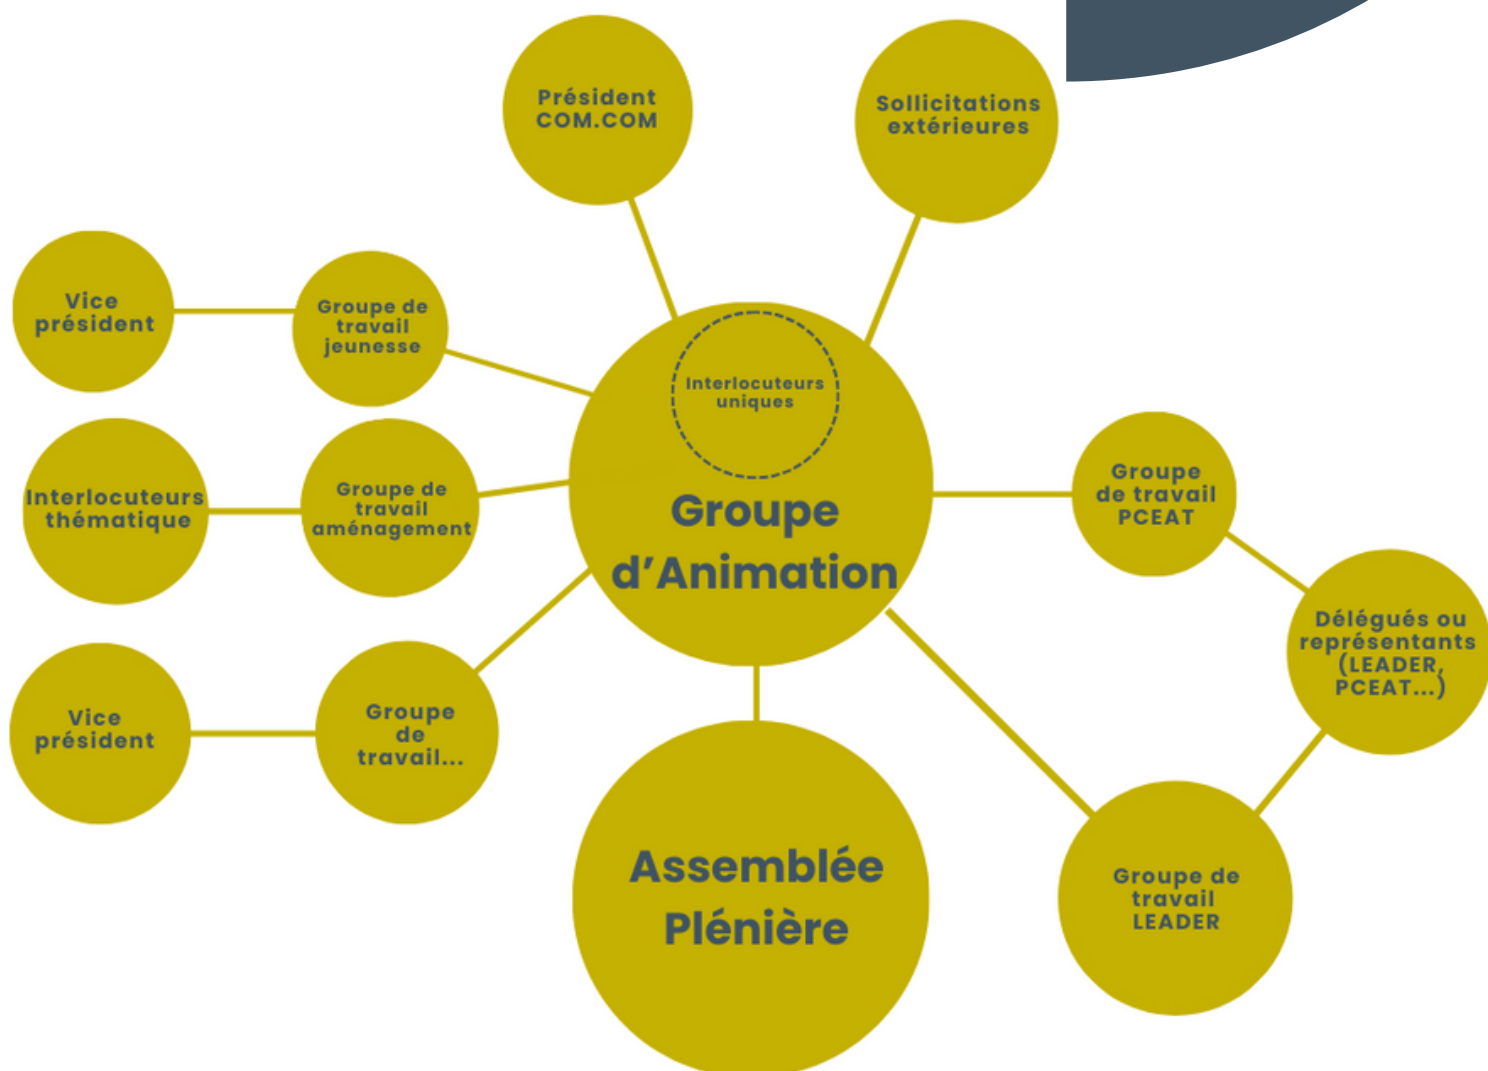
Président COM.COM

Sollicitations extérieures

Vice président

Groupe de travail jeunesse

Interlocuteurs uniques

Groupe d'Animation

Interlocuteurs thématique

Groupe de travail aménagement

Groupe de travail PCEAT

Délégués ou représentants (LEADER, PCEAT...)

Vice président

Groupe de travail...

Assemblée Plénière

Groupe de travail LEADER